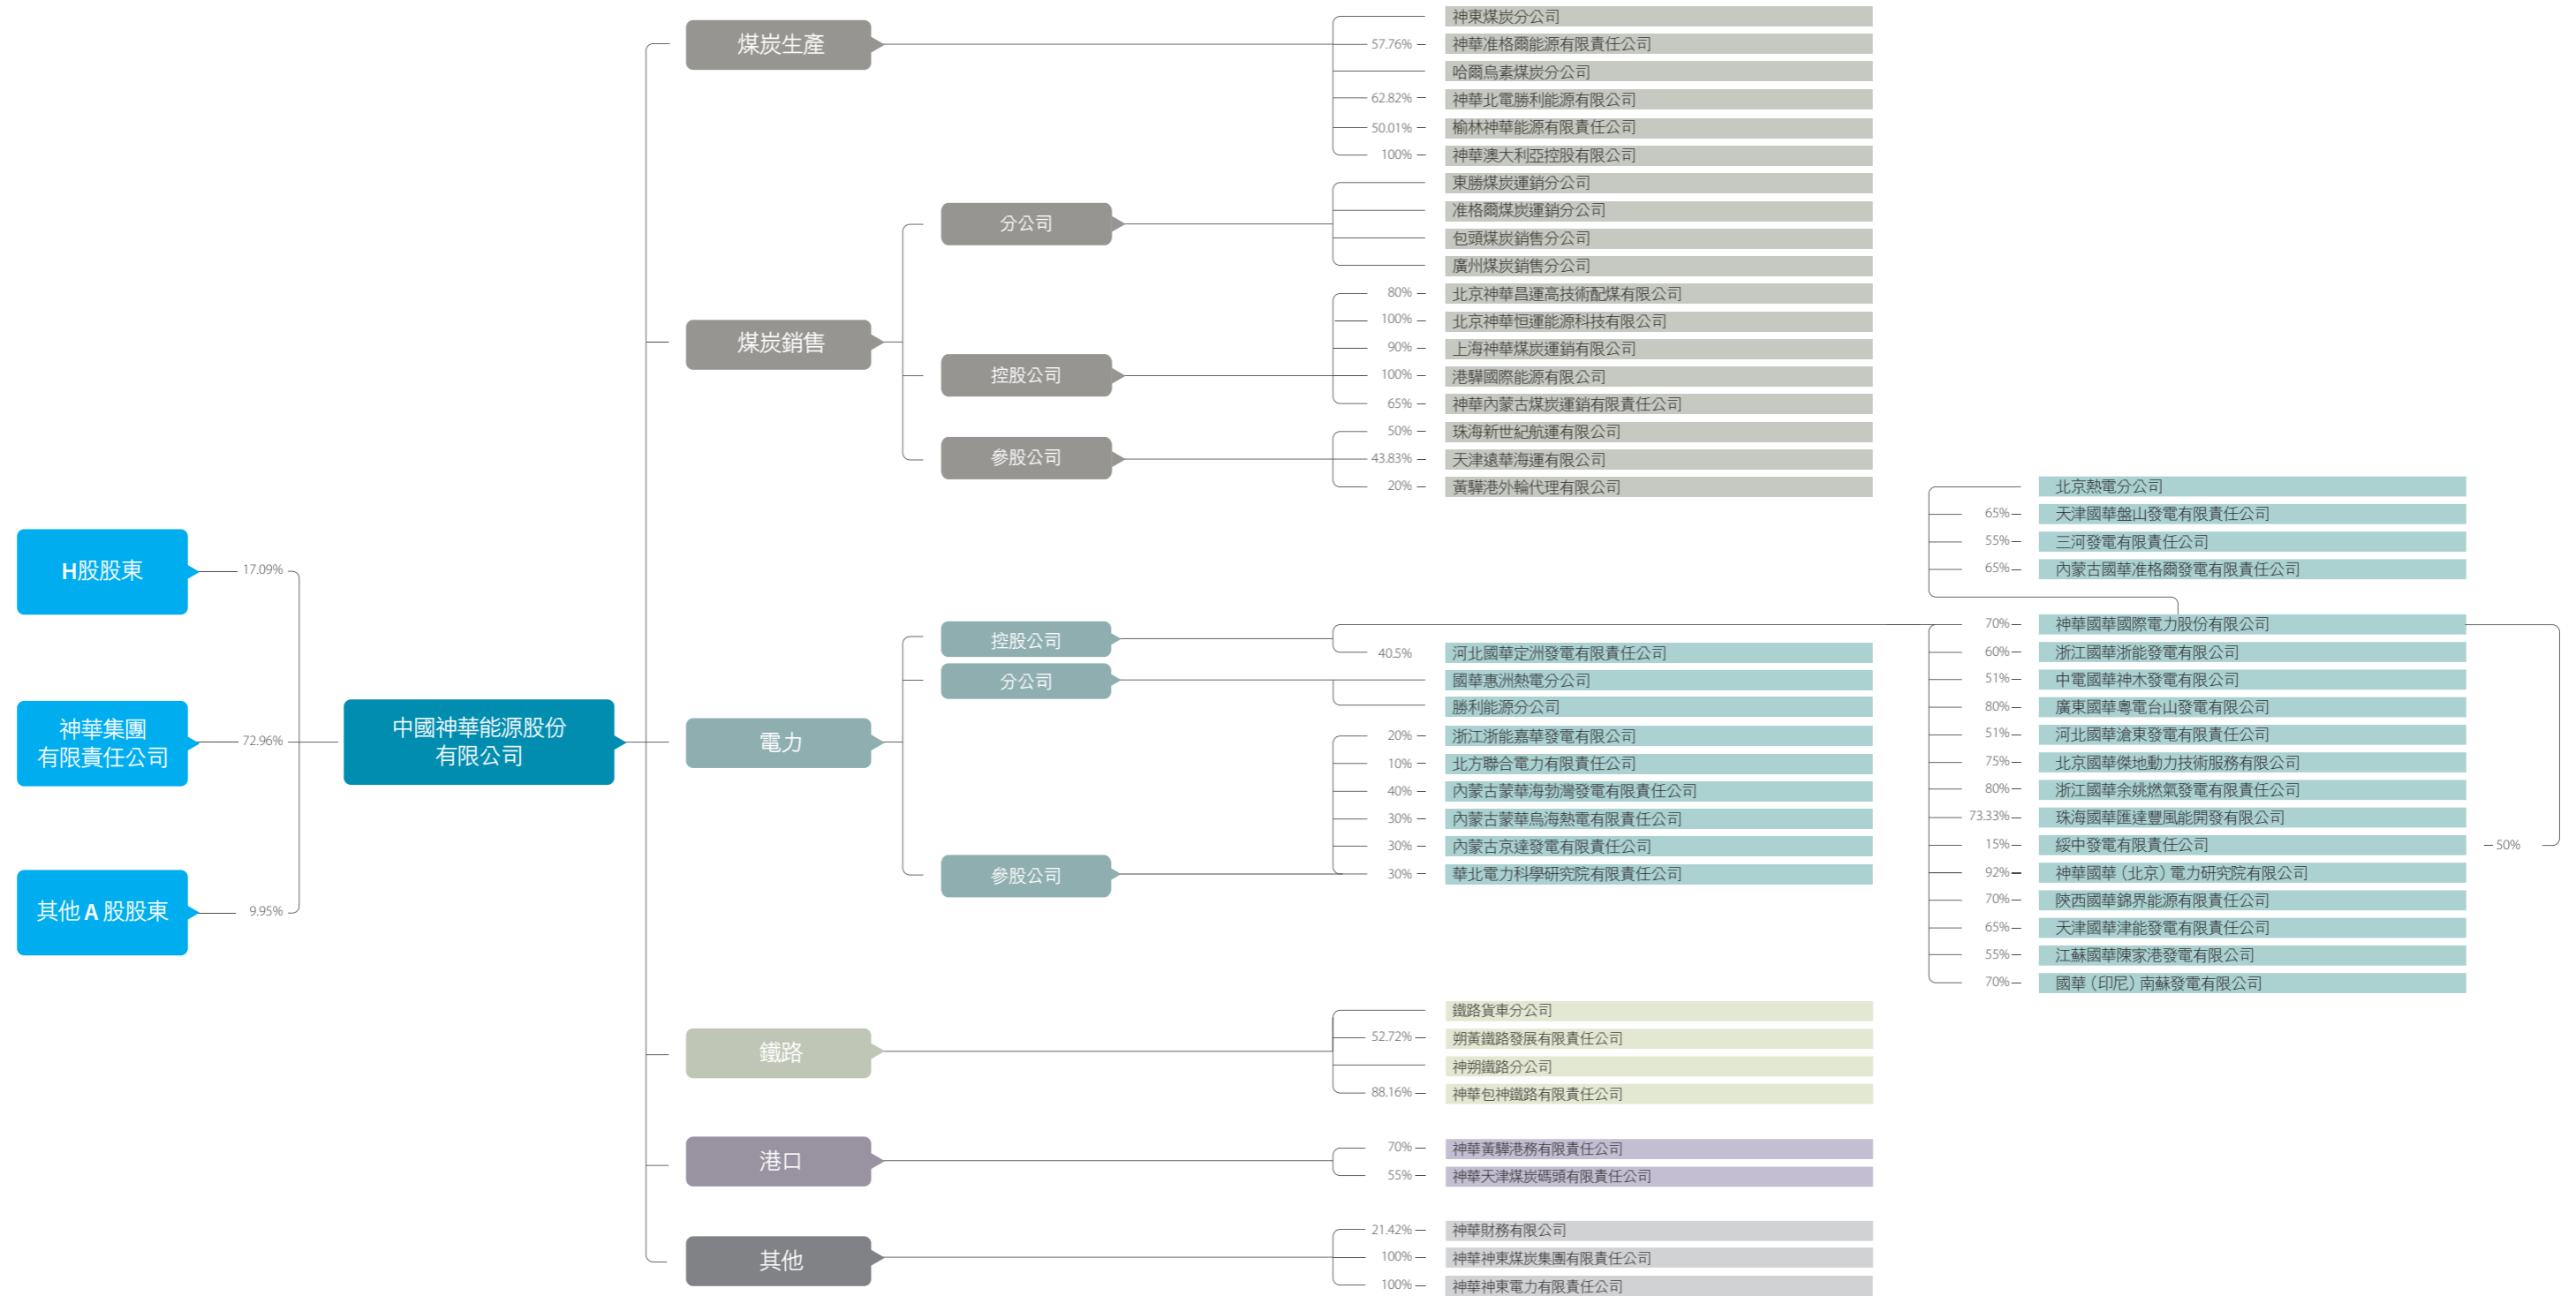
H股股東
17.09%
神華集團有限責任公司
72.96%
其他 A 股股東
9.95%
中國神華能源股份有限公司

煤炭生產
神東煤炭分公司
57.76% 神華准格爾能源有限責任公司
哈爾烏素煤炭分公司
62.82% 神華北電勝利能源有限公司
50.01% 榆林神華能源有限責任公司
100% 神華澳大利亞控股有限公司

煤炭銷售
分公司
東勝煤炭運銷分公司
准格爾煤炭運銷分公司
包頭煤炭銷售分公司
廣州煤炭銷售分公司
控股公司
80% 北京神華昌運高技術配煤有限公司
100% 北京神華恒運能源科技有限公司
90% 上海神華煤炭運銷有限公司
100% 港驊國際能源有限公司
65% 神華內蒙古煤炭運銷有限責任公司
參股公司
50% 珠海新世紀航運有限公司
43.83% 天津遠華海運有限公司
20% 黃驊港外輪代理有限公司

電力
控股公司
分公司
參股公司
40.5% 河北國華定洲發電有限責任公司
國華惠州熱電分公司
勝利能源分公司
20% 浙江浙能嘉華發電有限公司
10% 北方聯合電力有限責任公司
40% 內蒙古蒙華海勃灣發電有限責任公司
30% 內蒙古蒙華烏海熱電有限責任公司
30% 內蒙古京達發電有限責任公司
30% 華北電力科學研究院有限責任公司
北京熱電分公司
65% 天津國華盤山發電有限責任公司
55% 三河發電有限責任公司
65% 內蒙古國華准格爾發電有限責任公司
70% 神華國華國際電力股份有限公司
60% 浙江國華浙能發電有限公司
51% 中電國華神木發電有限公司
80% 廣東國華粵電台山發電有限公司
51% 河北國華滄東發電有限責任公司
75% 北京國華傑地動力技術服務有限公司
80% 浙江國華余姚燃氣發電有限責任公司
73.33% 珠海國華匯達豐風能開發有限公司
15% 綏中發電有限責任公司
50%
92% 神華國華（北京）電力研究院有限公司
70% 陝西國華錦界能源有限責任公司
65% 天津國華津能發電有限責任公司
55% 江蘇國華陳家港發電有限公司
70% 國華（印尼）南蘇發電有限公司

鐵路
鐵路貨車分公司
52.72% 朔黃鐵路發展有限責任公司
神朔鐵路分公司
88.16% 神華包神鐵路有限責任公司

港口
70% 神華黃驊港務有限責任公司
55% 神華天津煤炭碼頭有限責任公司

其他
21.42% 神華財務有限公司
100% 神華神東煤炭集團有限責任公司
100% 神華神東電力有限責任公司